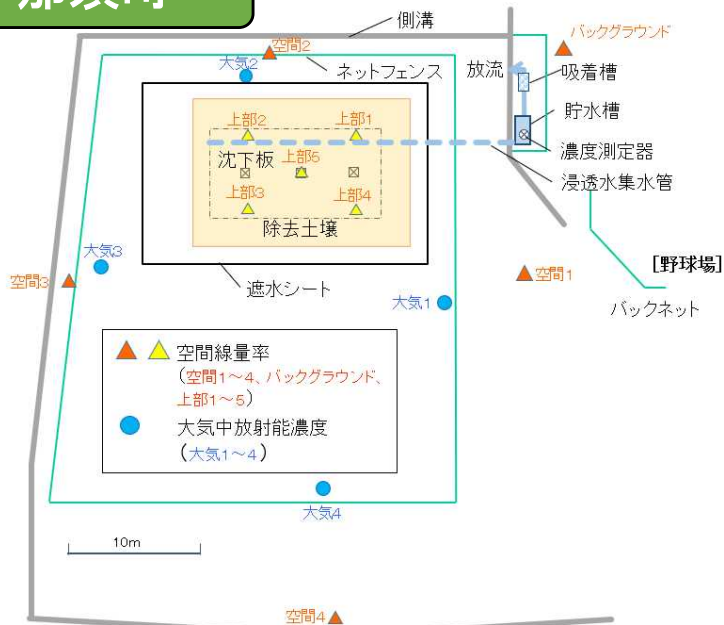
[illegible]

側溝
バックグラウンド
空間2
大気2
ネットフェンス
放流
吸着槽
貯水槽
上部2
上部1
濃度測定器
沈下板
上部5
浸透水集水管
上部3
上部4
除去土壌
大気3
[野球場]
空間1
空間3
遮水シート
大気1
バックネット
空間線量率
(空間1～4、バックグラウンド、上部1～5)
大気中放射能濃度
(大気1～4)
大気4
10m
空間4